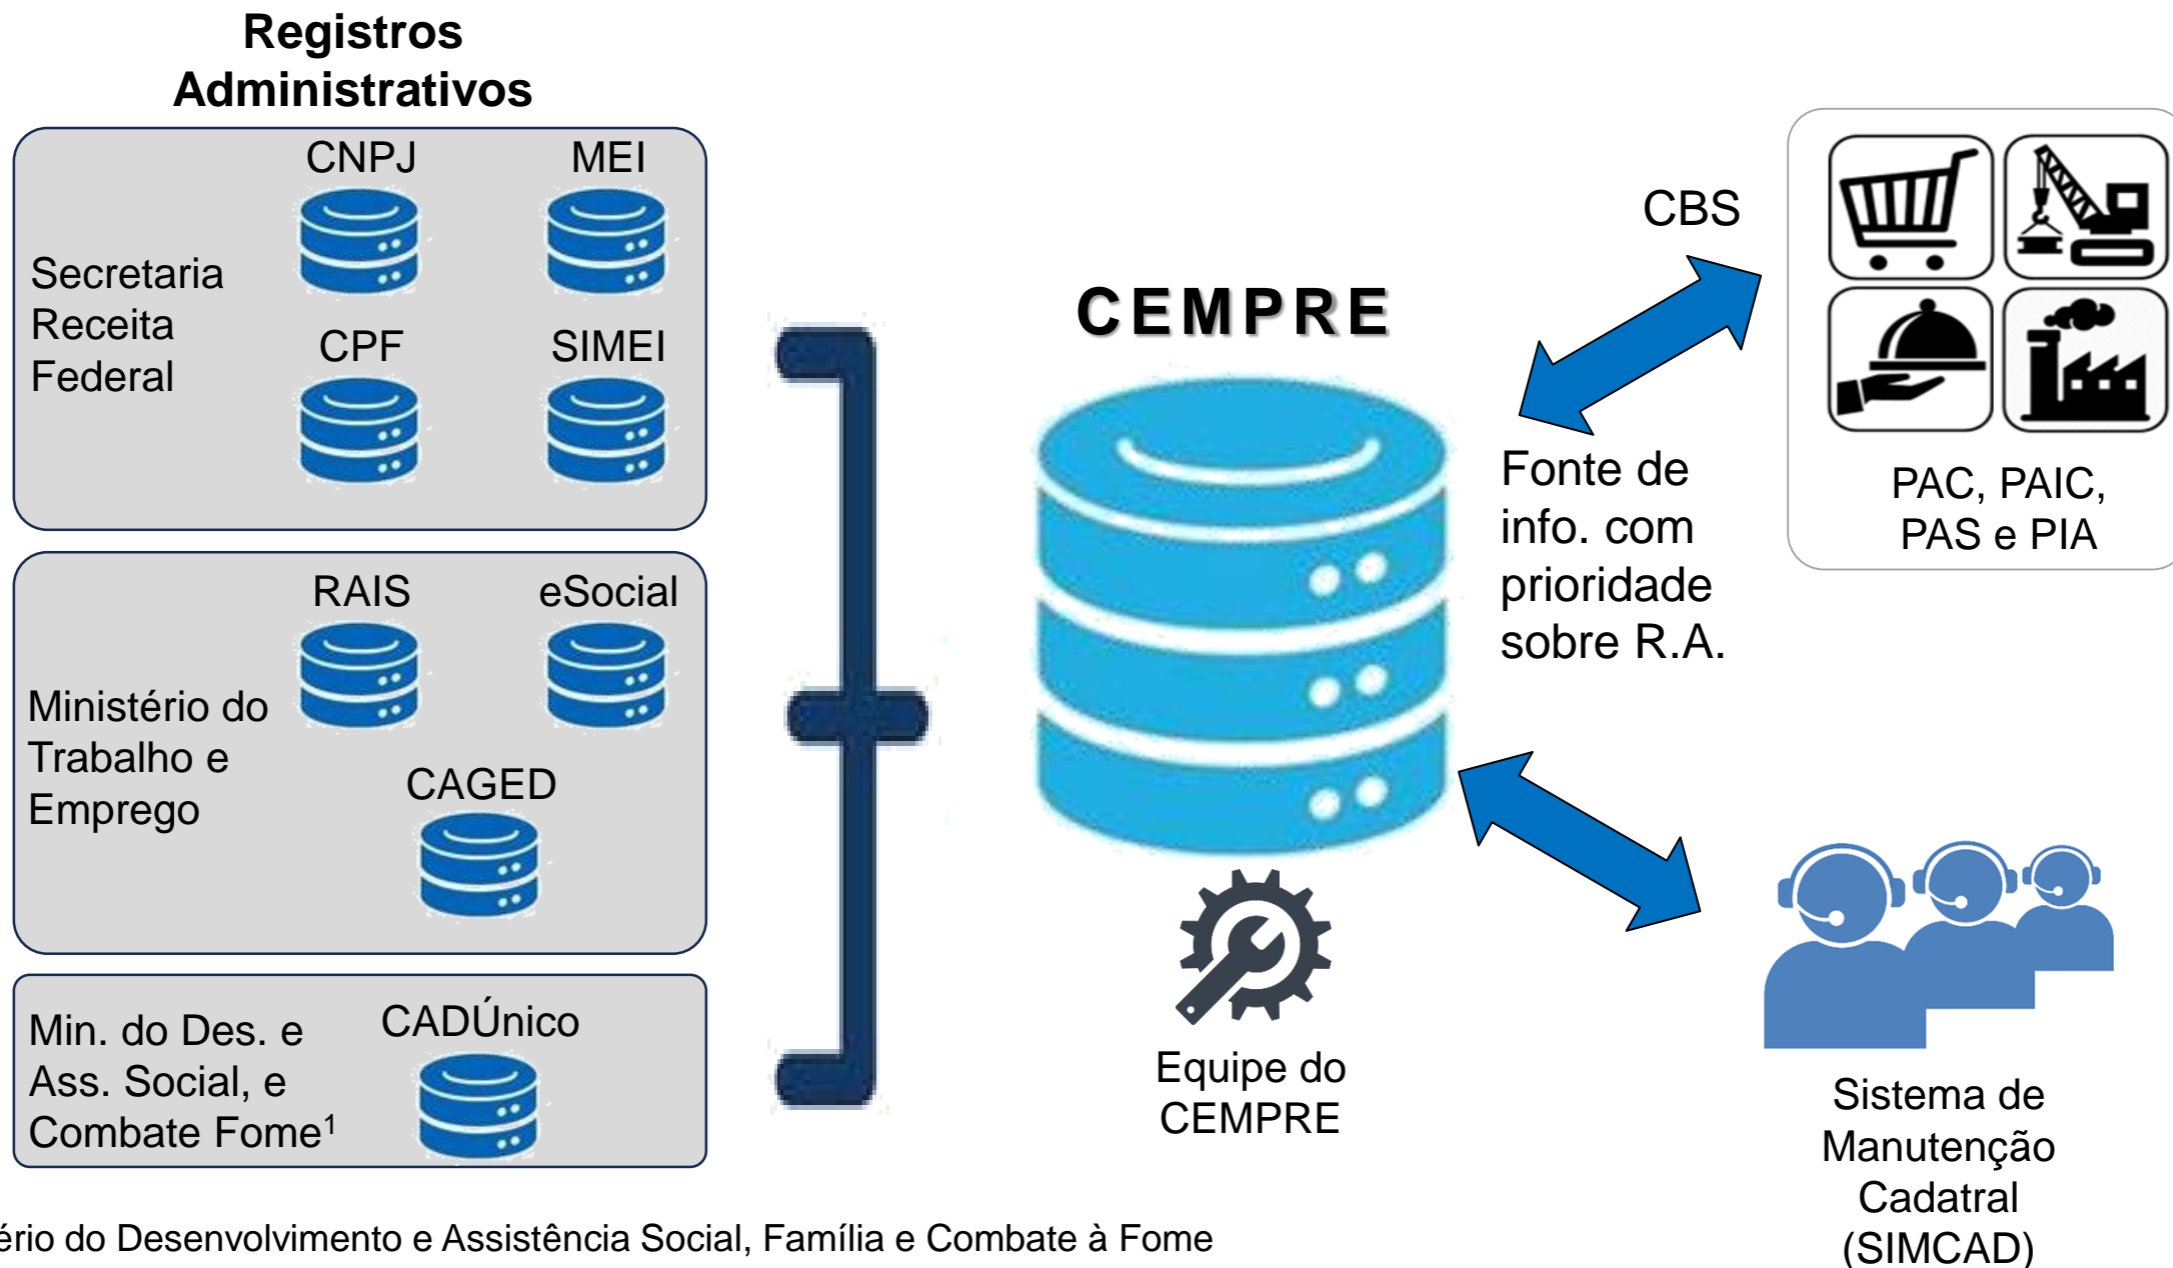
Registros Administrativos

Secretaria Receita Federal

CNPJ

MEI

CPF

SIMEI

Ministério do Trabalho e Emprego

RAIS

eSocial

CAGED

Min. do Des. e Ass. Social, e Combate Fome$^1$

CADÚnico

CEMPRE

Equipe do CEMPRE

CBS

Fonte de info. com prioridade sobre R.A.

PAC, PAIC, PAS e PIA

Sistema de Manutenção Cadatral (SIMCAD)

ério do Desenvolvimento e Assistência Social, Família e Combate à Fome